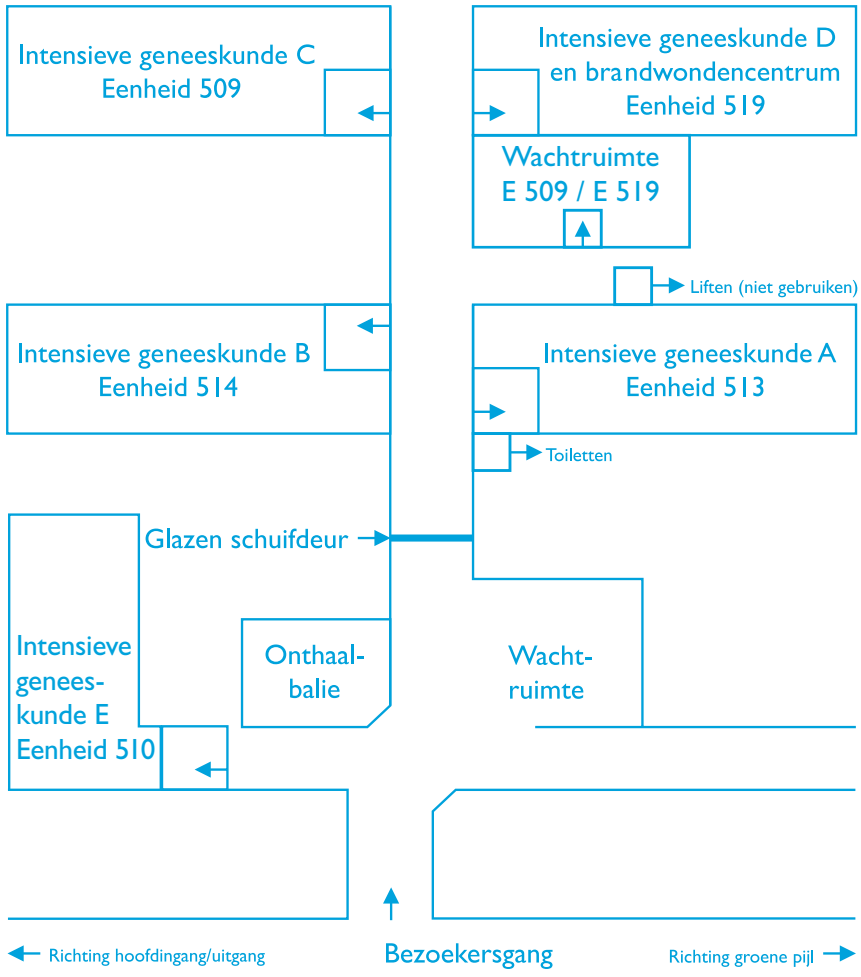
Intensieve geneeskunde C
Eenheid 509

Intensieve geneeskunde D
en brandwondencentrum
Eenheid 519

Wachtruimte
E 509 / E 519

Liften (niet gebruiken)

Intensieve geneeskunde B
Eenheid 514

Intensieve geneeskunde A
Eenheid 513

Toiletten

Glazen schuifdeur

Intensieve genees-kunde E
Eenheid 510

Onthaal-balie

Wacht-ruimte

Richting hoofdingang/uitgang

Bezoekersgang

Richting groene pijl